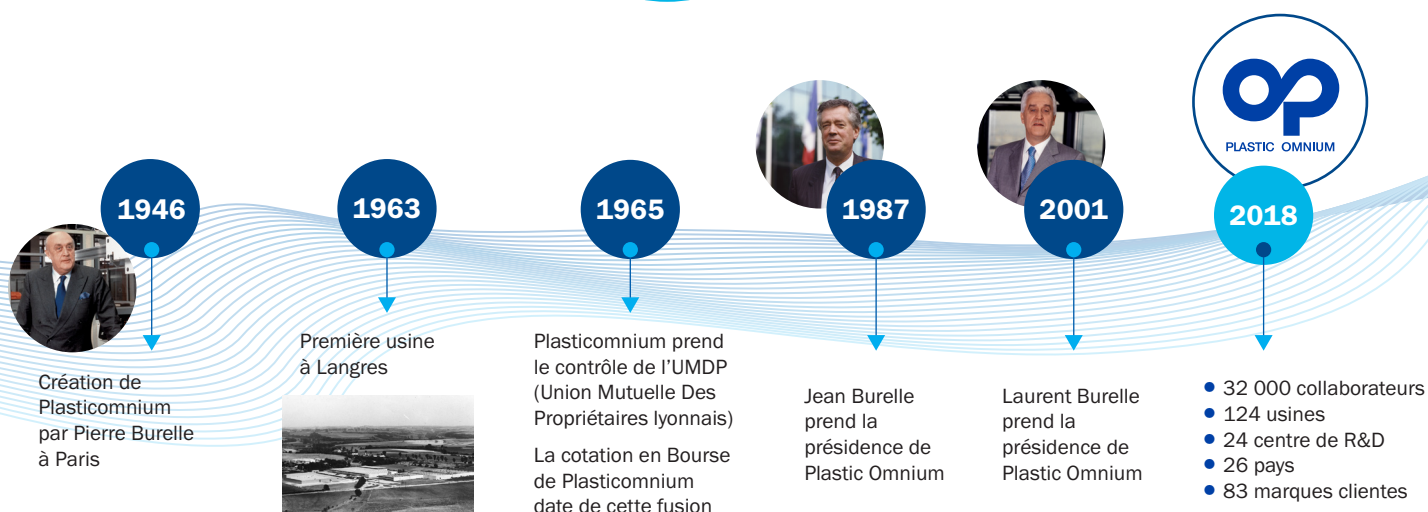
1946

Création de Plasticomnium par Pierre Burelle à Paris

1963

Première usine à Langres

1965

Plasticomnium prend le contrôle de l'UMDP (Union Mutuelle Des Propriétaires lyonnais)

La cotation en Bourse de Plasticomnium date de cette fusion

1987

Jean Burelle prend la présidence de Plastic Omnium

2001

Laurent Burelle prend la présidence de Plastic Omnium

PLASTIC OMNIUM

2018

- 32 000 collaborateurs
- 124 usines
- 24 centre de R&D
- 26 pays
- 83 marques clientes